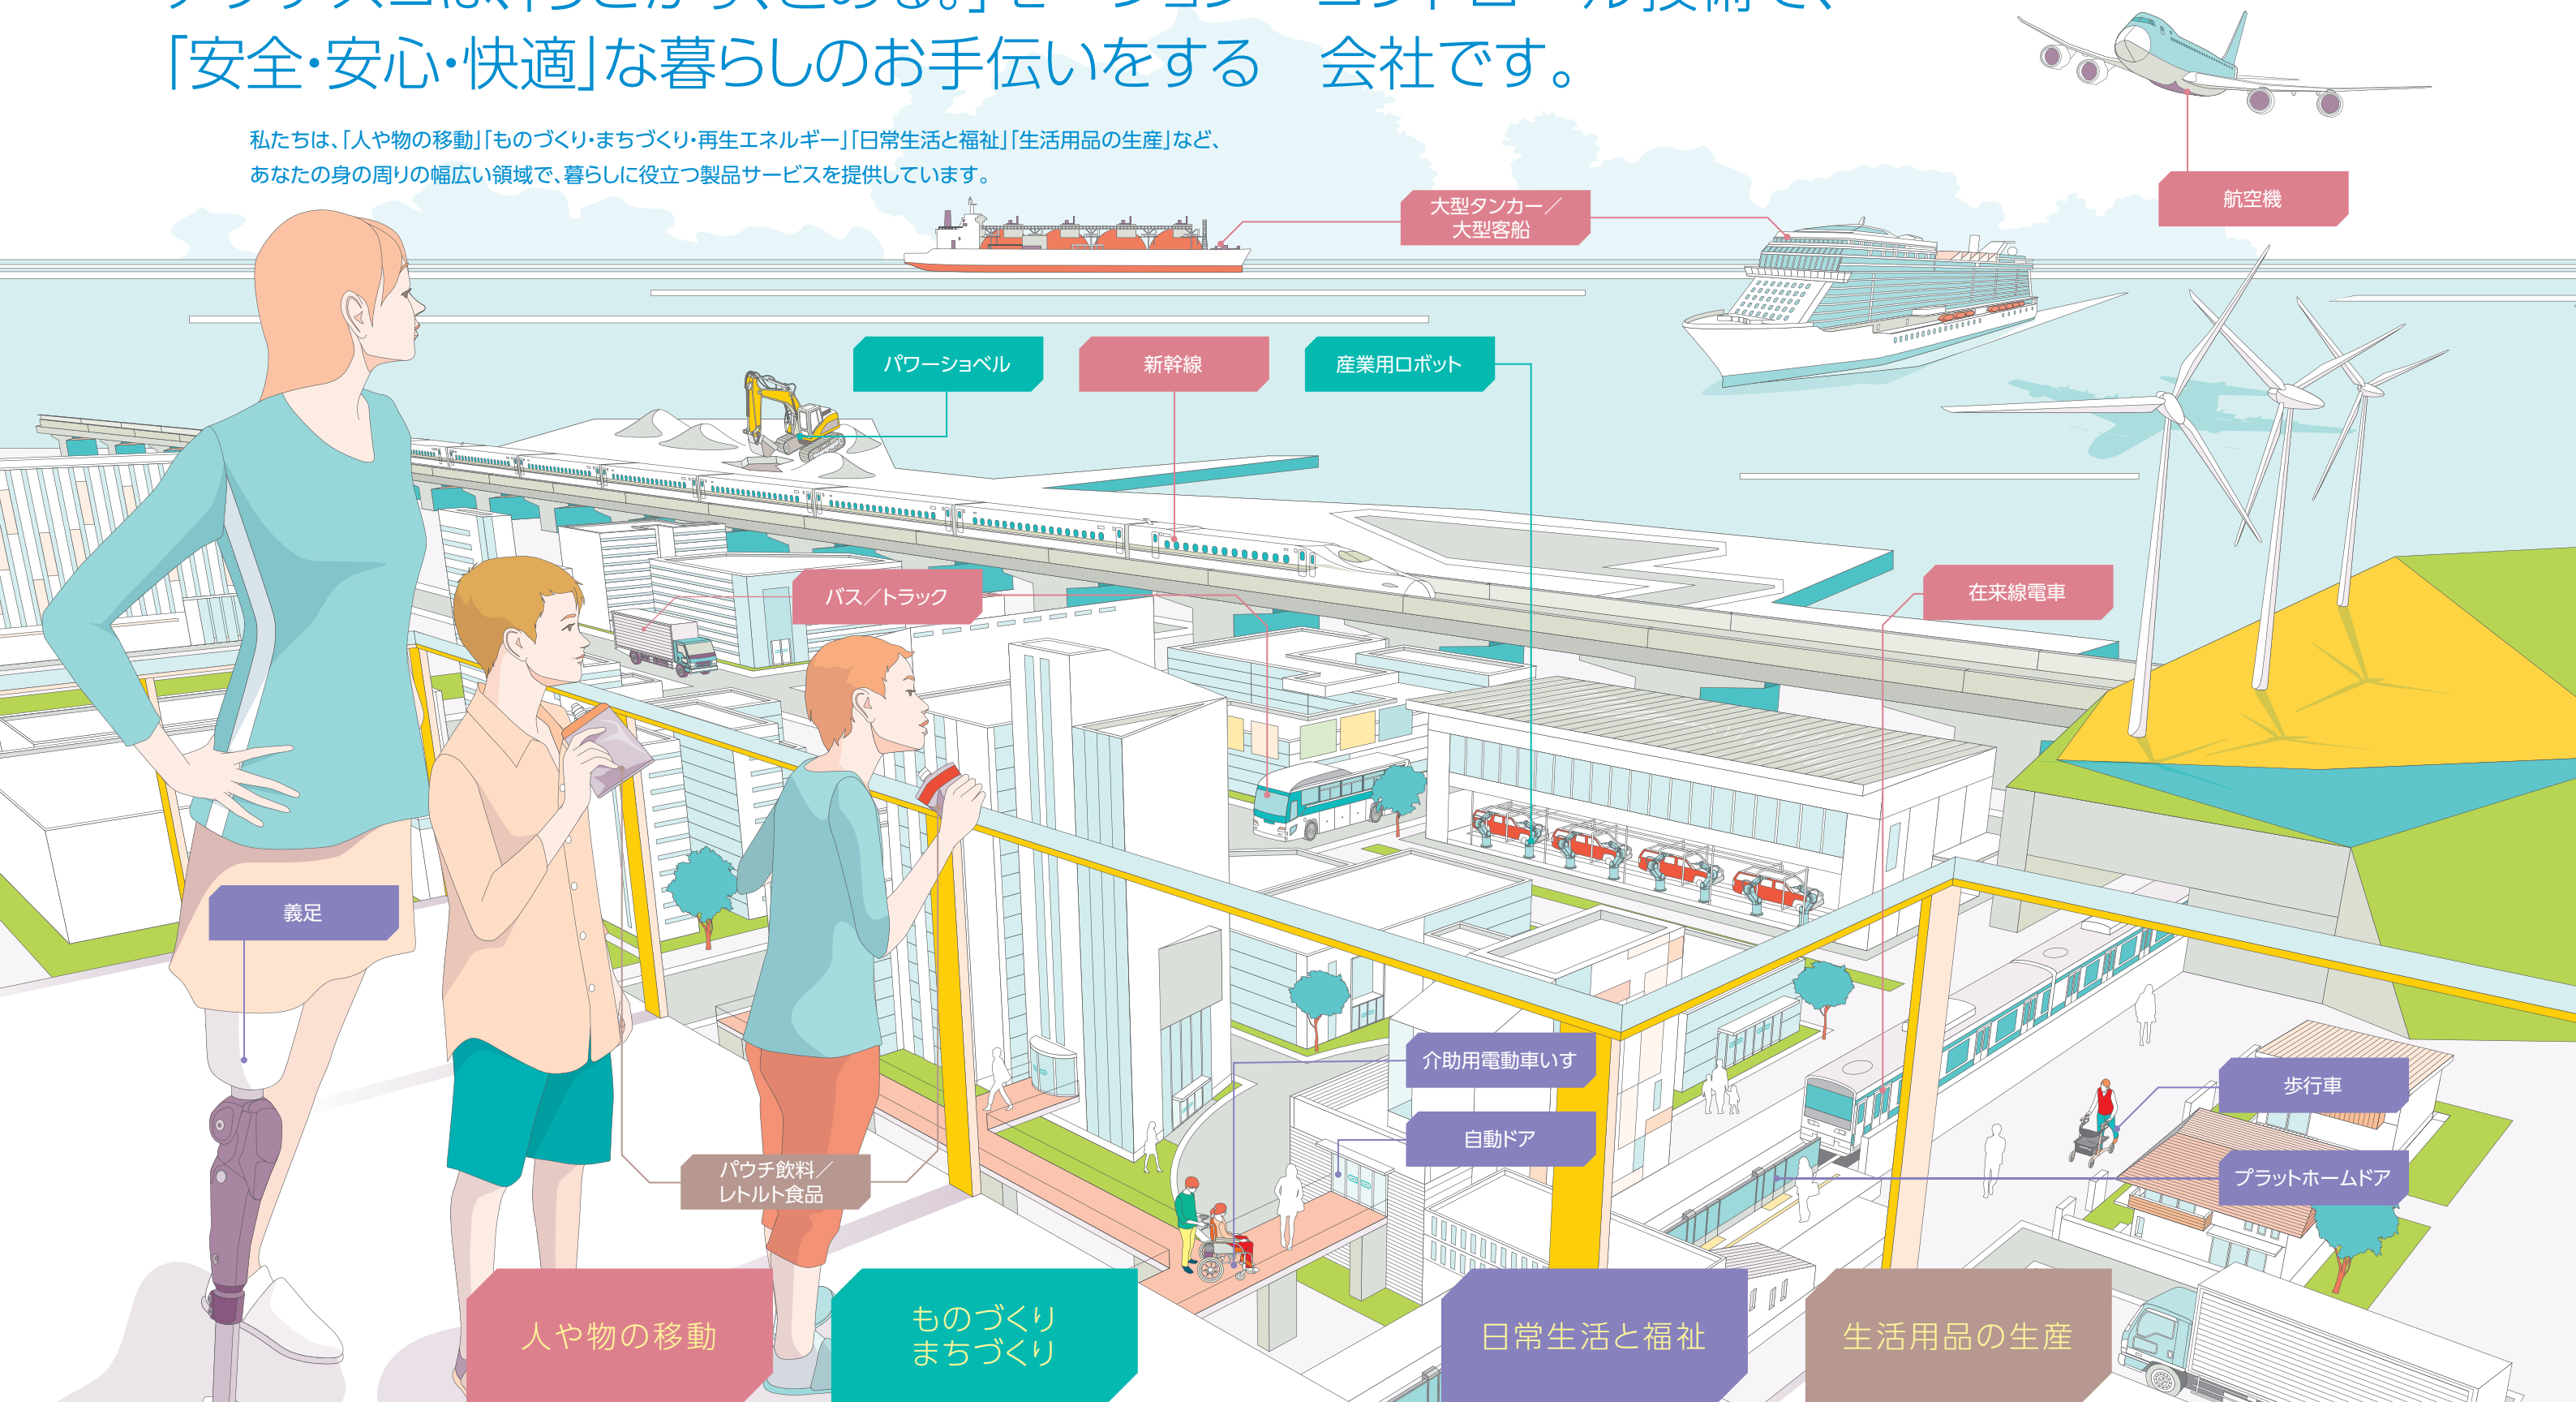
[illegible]
「安全・安心・快適」な暮らしのお手伝いをする　会社です。

私たちは、「人や物の移動」「ものづくり・まちづくり・再生エネルギー」「日常生活と福祉」「生活用品の生産」など、あなたの身の周りの幅広い領域で、暮らしに役立つ製品サービスを提供しています。

航空機

大型タンカー／大型客船

パワーショベル

新幹線

産業用ロボット

在来線電車

バス／トラック

義足

介助用電動車いす

歩行車

自動ドア

プラットホームドア

パウチ飲料／レトルト食品

人や物の移動

ものづくり まちづくり

日常生活と福祉

生活用品の生産